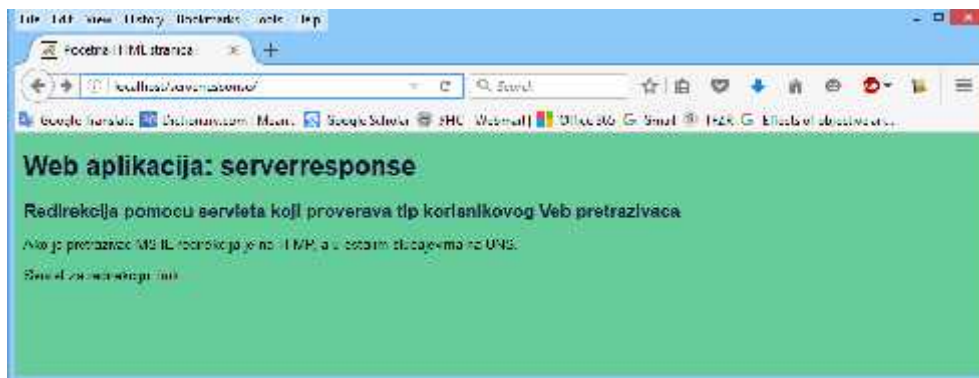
File Edit View History Bookmarks Tools Help

Pocetna HTML stranica

localhost/serverresponse/

Search

Google Translate Dictionary.com Maps Google Scholar SHC Webmail Office 365 Gmail FER Effects of objectives...

Web aplikacija: serverresponse

Redirekcija pomocu servleta koji proverava tip korisnikovog Veb pretrazivaca

Ako je pretrazivac MS IE redirekcija je na HMP, a u ostalim slucajevima na UNS.

Servlet za redirekciju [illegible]